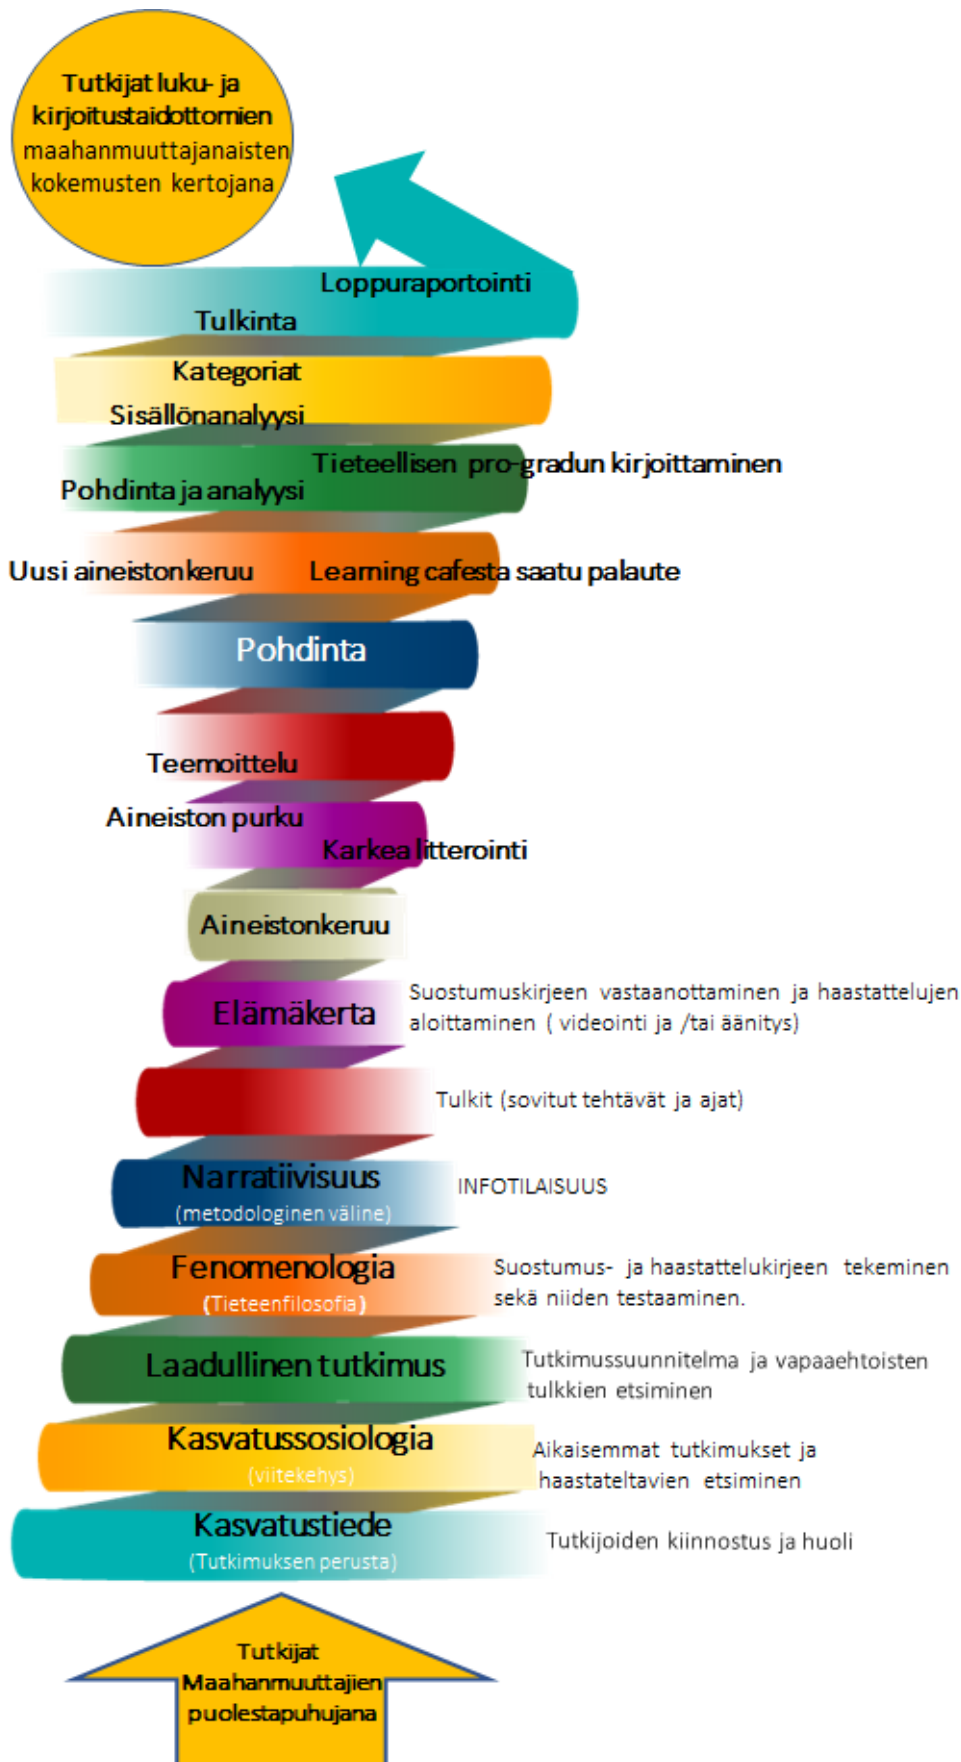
Tutkijat luku- ja kirjoitustaidottomien maahanmuuttajanaisten kokemusten kertojana

Loppuraportointi

Tulkinta

Kategoriat

Sisällönanalyysi

Tieteellisen pro-gradun kirjoittaminen

Pohdinta ja analyysi

Uusi aineistonkeruu

Learning cafesta saatu palaute

Pohdinta

Teemoittelu

Aineiston purku

Karkea litterointi

Aineistonkeruu

Elämäkerta

Suostumuskirjeen vastaanottaminen ja haastattelujen aloittaminen ( videointi ja /tai äänitys)

Tulkit (sovitut tehtävät ja ajat)

Narratiivisuus
(metodologinen väline)

INFOTILAISUUS

Fenomenologia
(Tieteenfilosofia)

Suostumus- ja haastattelukirjeen tekeminen sekä niiden testaaminen.

Laadullinen tutkimus

Tutkimussuunnitelma ja vapaaehtoisten tulkkien etsiminen

Kasvatussosiologia
(viitekehys)

Aikaisemmat tutkimukset ja haastateltavien etsiminen

Kasvatustiede
(Tutkimuksen perusta)

Tutkijoiden kiinnostus ja huoli

Tutkijat
Maahanmuuttajien puolestapuhujana